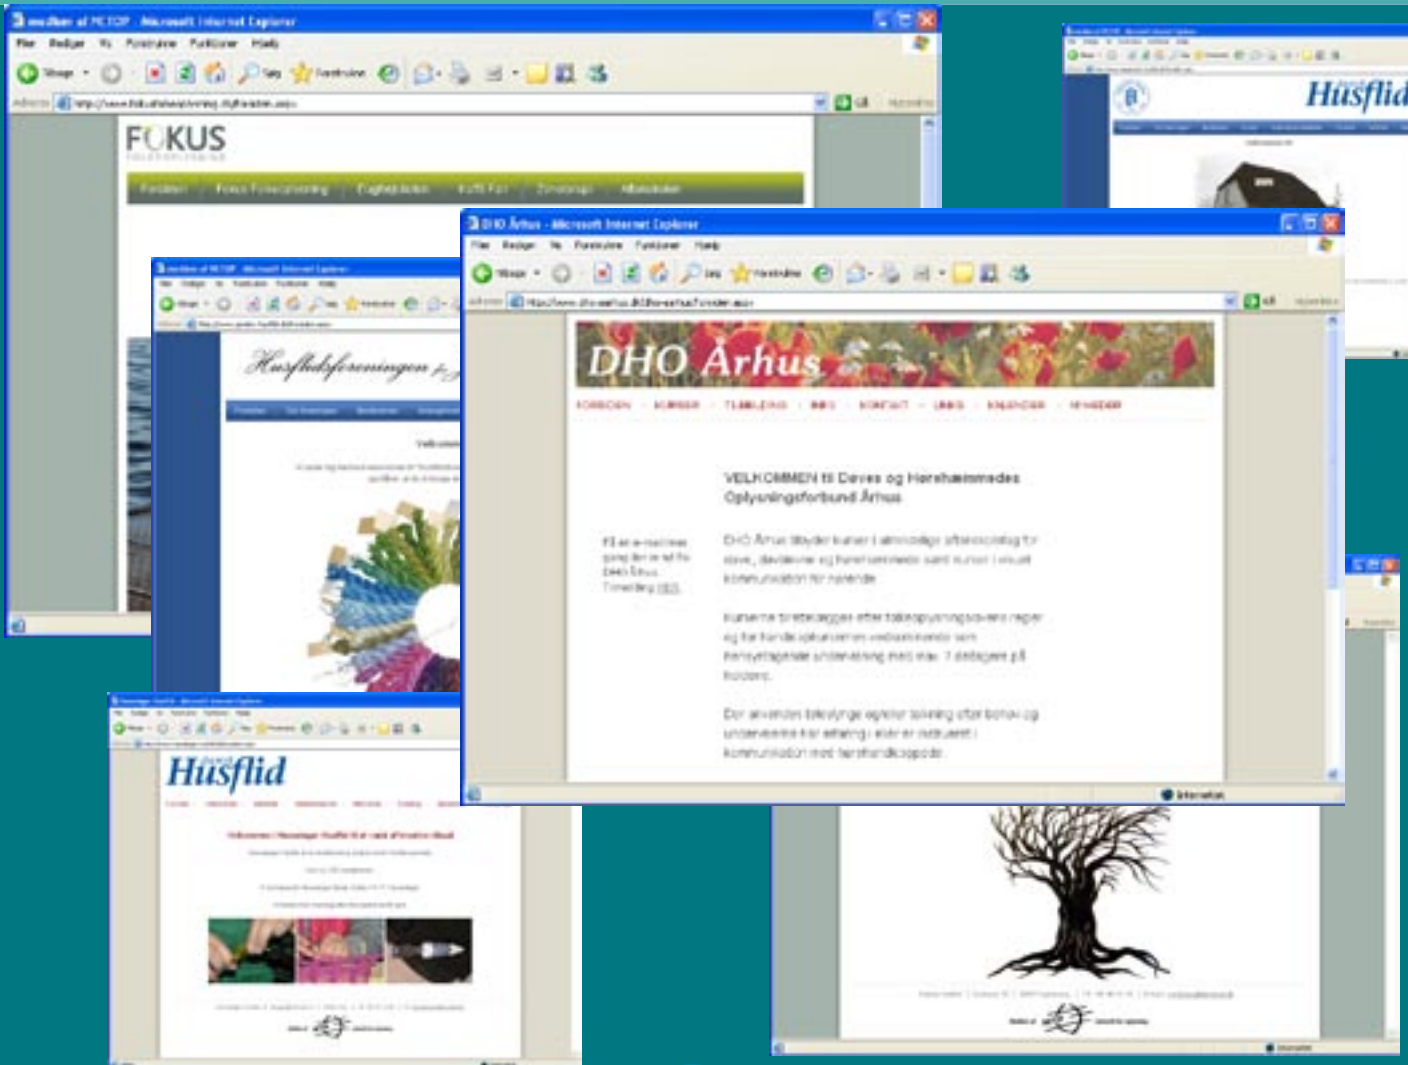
medlem af PCTOP - Microsoft Internet Explorer
Filer Rediger Vis Foretrukne Funktioner Hjælp
Tilbage Søg Foretrukne
Adresse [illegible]
FOKUS
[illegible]

Husflid
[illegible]

Husflidsforeningen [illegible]
Velkommen
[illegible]

DHO Århus - Microsoft Internet Explorer
Filer Rediger Vis Foretrukne Funktioner Hjælp
Tilbage Søg Foretrukne
Adresse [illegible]
DHO Århus
FORSIDEN · KURSER · TILMELDING · MØD · KONTAKT · LINKS · KALENDER · NYHEDER
VELKOMMEN til Døves og Hørehæmmedes Oplysningsforbund Århus
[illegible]
DHO Århus tilbyder kurser i almindelige aftenskolefag for døve, døvblinde og hørehæmmede samt kurser i visuel kommunikation for hørende.
Kurserne tilrettelægges efter folkeoplysningslovens regler og for hørende også efter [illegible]
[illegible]
Internet

Husflid
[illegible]